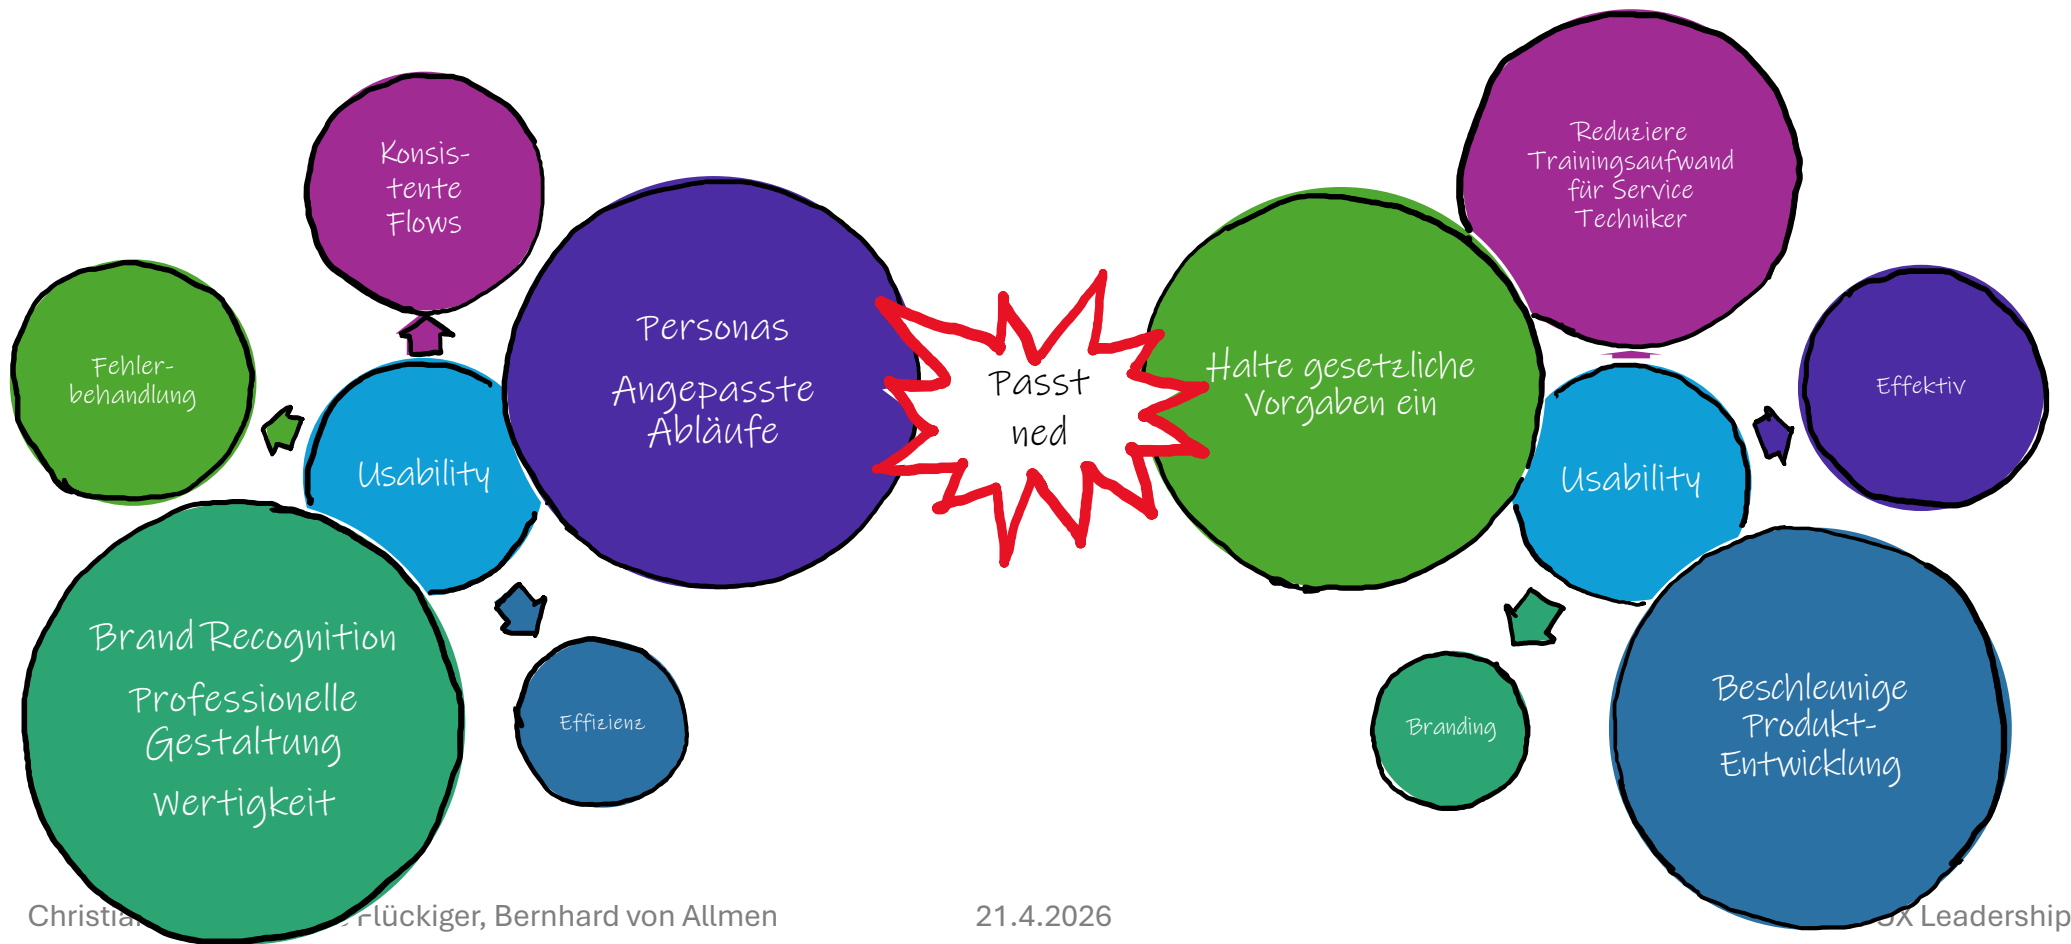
Konsistente Flows

Fehlerbehandlung

Usability

Personas

Angepasste Abläufe

Brand Recognition

Professionelle Gestaltung

Wertigkeit

Effizienz

Passt ned

Halte gesetzliche Vorgaben ein

Reduziere Trainingsaufwand für Service Techniker

Effektiv

Usability

Branding

Beschleunige Produkt-Entwicklung

Christia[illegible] Flückiger, Bernhard von Allmen 21.4.2026 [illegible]X Leadership